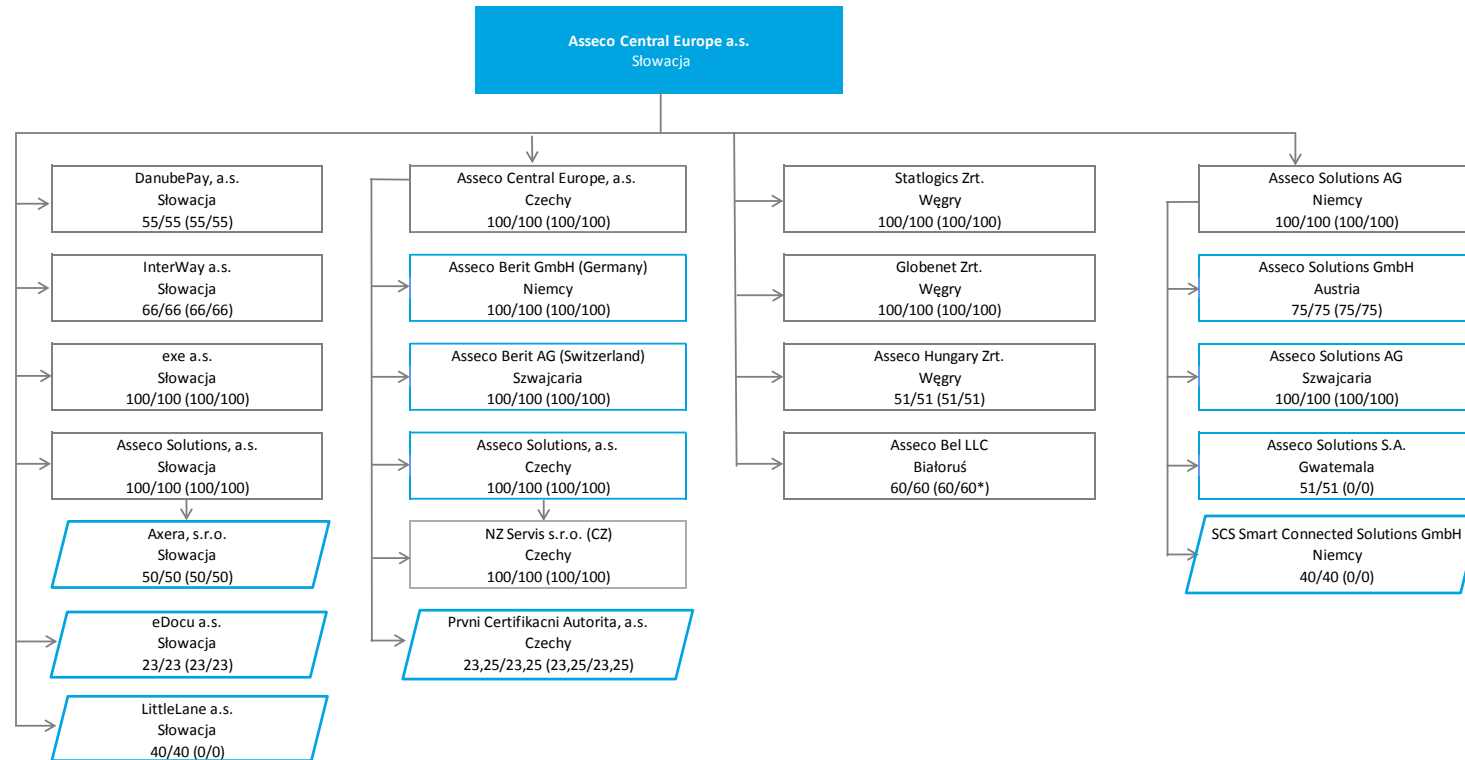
Asseco Central Europe a.s.
Słowacja

DanubePay, a.s.
Słowacja
55/55 (55/55)

InterWay a.s.
Słowacja
66/66 (66/66)

exe a.s.
Słowacja
100/100 (100/100)

Asseco Solutions, a.s.
Słowacja
100/100 (100/100)

Axera, s.r.o.
Słowacja
50/50 (50/50)

eDocu a.s.
Słowacja
23/23 (23/23)

LittleLane a.s.
Słowacja
40/40 (0/0)

Asseco Central Europe, a.s.
Czechy
100/100 (100/100)

Asseco Berit GmbH (Germany)
Niemcy
100/100 (100/100)

Asseco Berit AG (Switzerland)
Szwajcaria
100/100 (100/100)

Asseco Solutions, a.s.
Czechy
100/100 (100/100)

NZ Servis s.r.o. (CZ)
Czechy
100/100 (100/100)

Prvni Certifikacni Autorita, a.s.
Czechy
23,25/23,25 (23,25/23,25)

Statlogics Zrt.
Węgry
100/100 (100/100)

Globenet Zrt.
Węgry
100/100 (100/100)

Asseco Hungary Zrt.
Węgry
51/51 (51/51)

Asseco Bel LLC
Białoruś
60/60 (60/60*)

Asseco Solutions AG
Niemcy
100/100 (100/100)

Asseco Solutions GmbH
Austria
75/75 (75/75)

Asseco Solutions AG
Szwajcaria
100/100 (100/100)

Asseco Solutions S.A.
Gwatemala
51/51 (0/0)

SCS Smart Connected Solutions GmbH
Niemcy
40/40 (0/0)